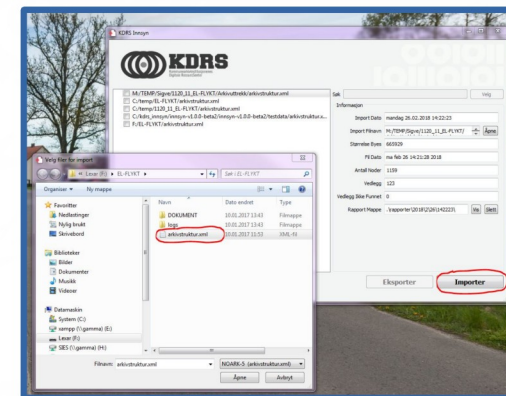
KDRS Innsyn

KDRS

M:/TEMP/Sigve/1120_11_EL-FLYKT/Arkivuttrekk/arkivstruktur.xml
C:/temp/EL-FLYKT/arkivstruktur.xml
C:/temp/1120_11_EL-FLYKT/arkivstruktur.xml
C:/kdrs_innsyn/innsyn-v1.0.0-beta2/innsyn-v1.0.0-beta2/testdata/arkivstruktur.x...
F:/EL-FLYKT/arkivstruktur.xml

Søk

Velg

Informasjon

Import Dato mandag 26.02.2018 14:22:23

Import Filnavn M:/TEMP/Sigve/1120_11_EL-FLYKT/

Åpne

Størrelse Bytes 665929

Fil Dato ma feb 26 14:21:28 2018

Antall Noder 1159

Vedlegg 123

Vedlegg Ikke Funnet 0

Rapport Mappe ./rapporter\2018\2\26\142223\

Vis

Slett

Eksporter

Importer

Velg filer for import

« Lexar (F:) ▸ EL-FLYKT ▸

Søk i EL-FLYKT

Organiser ▾ Ny mappe

Favoritter
Nedlastinger
Nylig brukt
Skrivebord

Biblioteker
Bilder
Dokumenter
Musikk
Videoer

Datamaskin
System (C:)
xampp (\\.gamma) (E:)
Lexar (F:)
SIES (\\.gamma) (H:)

| Navn | Dato endret | Type |
|---|---|---|
| DOKUMENT | 10.01.2017 13:43 | Filmappe |
| logo | 10.01.2017 13:43 | Filmappe |
| arkivstruktur.xml | 10.01.2017 13:53 | XML-fil |

Filnavn: arkivstruktur.xml

NOARK-5 (arkivstruktur.xml)

Åpne

Avbryt